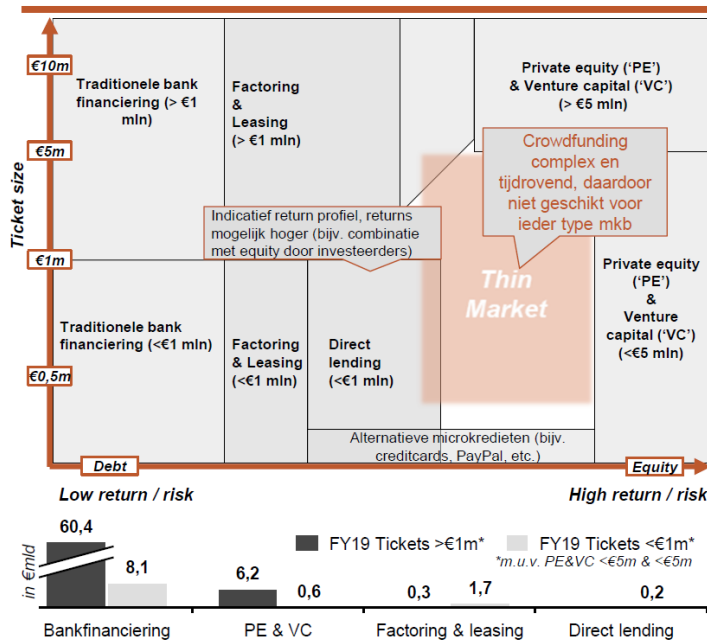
Ticket size

€10m

€5m

€1m

€0,5m

Traditionele bank financiering (> €1 mln)

Factoring & Leasing (> €1 mln)

Private equity ('PE') & Venture capital ('VC') (> €5 mln)

Crowdfunding complex en tijdrovend, daardoor niet geschikt voor ieder type mkb

Indicatief return profiel, returns mogelijk hoger (bijv. combinatie met equity door investeerders)

Thin Market

Private equity ('PE') & Venture capital ('VC') (<€5 mln)

Traditionele bank financiering (<€1 mln)

Factoring & Leasing (<€1 mln)

Direct lending (<€1 mln)

Alternatieve microkredieten (bijv. creditcards, PayPal, etc.)

Debt

Equity

Low return / risk

High return / risk

in €mld

60,4

8,1

6,2

0,6

0,3

1,7

0,2

FY19 Tickets >€1m*

FY19 Tickets <€1m*

*m.u.v. PE&VC <€5m & <€5m

Bankfinanciering

PE & VC

Factoring & leasing

Direct lending